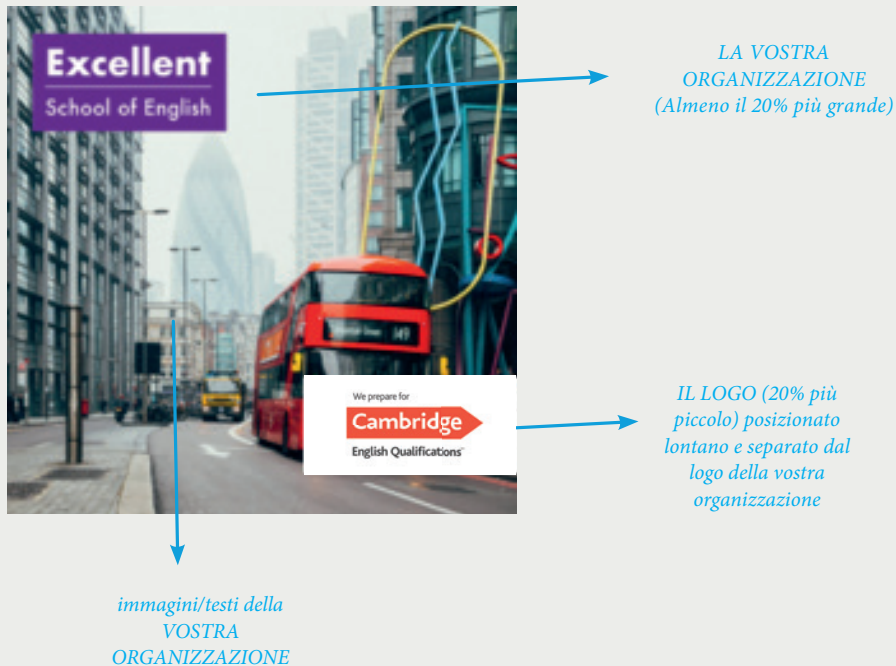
Excellent
School of English

LA VOSTRA ORGANIZZAZIONE (Almeno il 20% più grande)

149

We prepare for
Cambridge
English Qualifications

IL LOGO (20% più piccolo) posizionato lontano e separato dal logo della vostra organizzazione

immagini/testi della VOSTRA ORGANIZZAZIONE